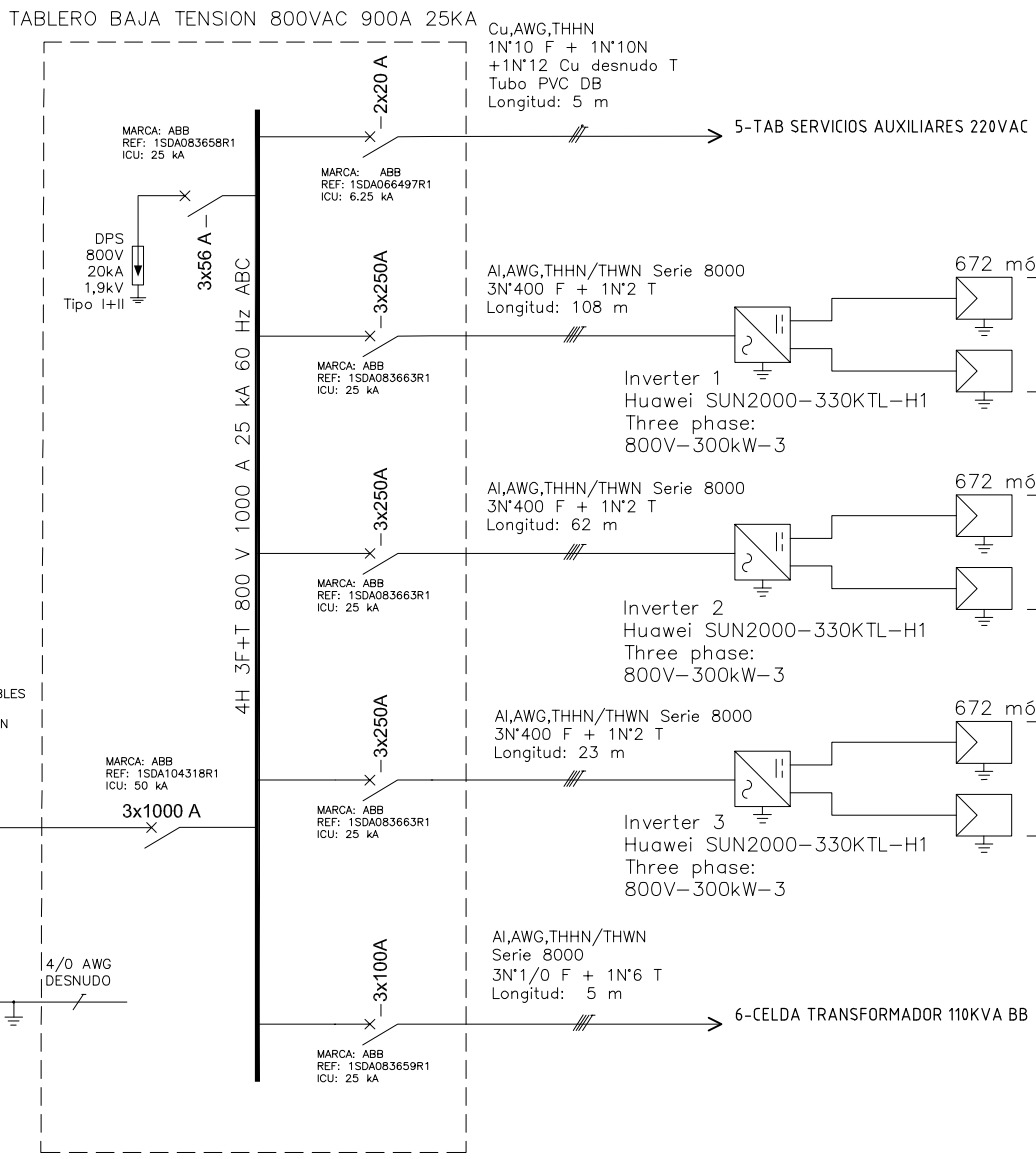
TABLERO BAJA TENSION 800VAC 900A 25KA

Cu,AWG,THHN
1N°10 F + 1N°10N
+1N°12 Cu desnudo T
Tubo PVC DB
Longitud: 5 m

2x20 A

5-TAB SERVICIOS AUXILIARES 220VAC

MARCA: ABB
REF: 1SDA083658R1
ICU: 25 kA

MARCA: ABB
REF: 1SDA066497R1
ICU: 6.25 kA

DPS
800V
20kA
1,9kV
Tipo I+II

3x56 A

4H 3F+T 800 V 1000 A 25 kA 60 Hz ABC

3x250A

Al,AWG,THHN/THWN Serie 8000
3N°400 F + 1N°2 T
Longitud: 108 m

672 mó

MARCA: ABB
REF: 1SDA083663R1
ICU: 25 kA

Inverter 1
Huawei SUN2000-330KTL-H1
Three phase:
800V-300kW-3

3x250A

Al,AWG,THHN/THWN Serie 8000
3N°400 F + 1N°2 T
Longitud: 62 m

672 mó

MARCA: ABB
REF: 1SDA083663R1
ICU: 25 kA

Inverter 2
Huawei SUN2000-330KTL-H1
Three phase:
800V-300kW-3

BLES

N

3x250A

Al,AWG,THHN/THWN Serie 8000
3N°400 F + 1N°2 T
Longitud: 23 m

672 mó

MARCA: ABB
REF: 1SDA104318R1
ICU: 50 kA

3x1000 A

MARCA: ABB
REF: 1SDA083663R1
ICU: 25 kA

Inverter 3
Huawei SUN2000-330KTL-H1
Three phase:
800V-300kW-3

Al,AWG,THHN/THWN
Serie 8000
3N°1/0 F + 1N°6 T
Longitud: 5 m

4/0 AWG
DESNUDO

3x100A

6-CELDA TRANSFORMADOR 110KVA BB

MARCA: ABB
REF: 1SDA083659R1
ICU: 25 kA